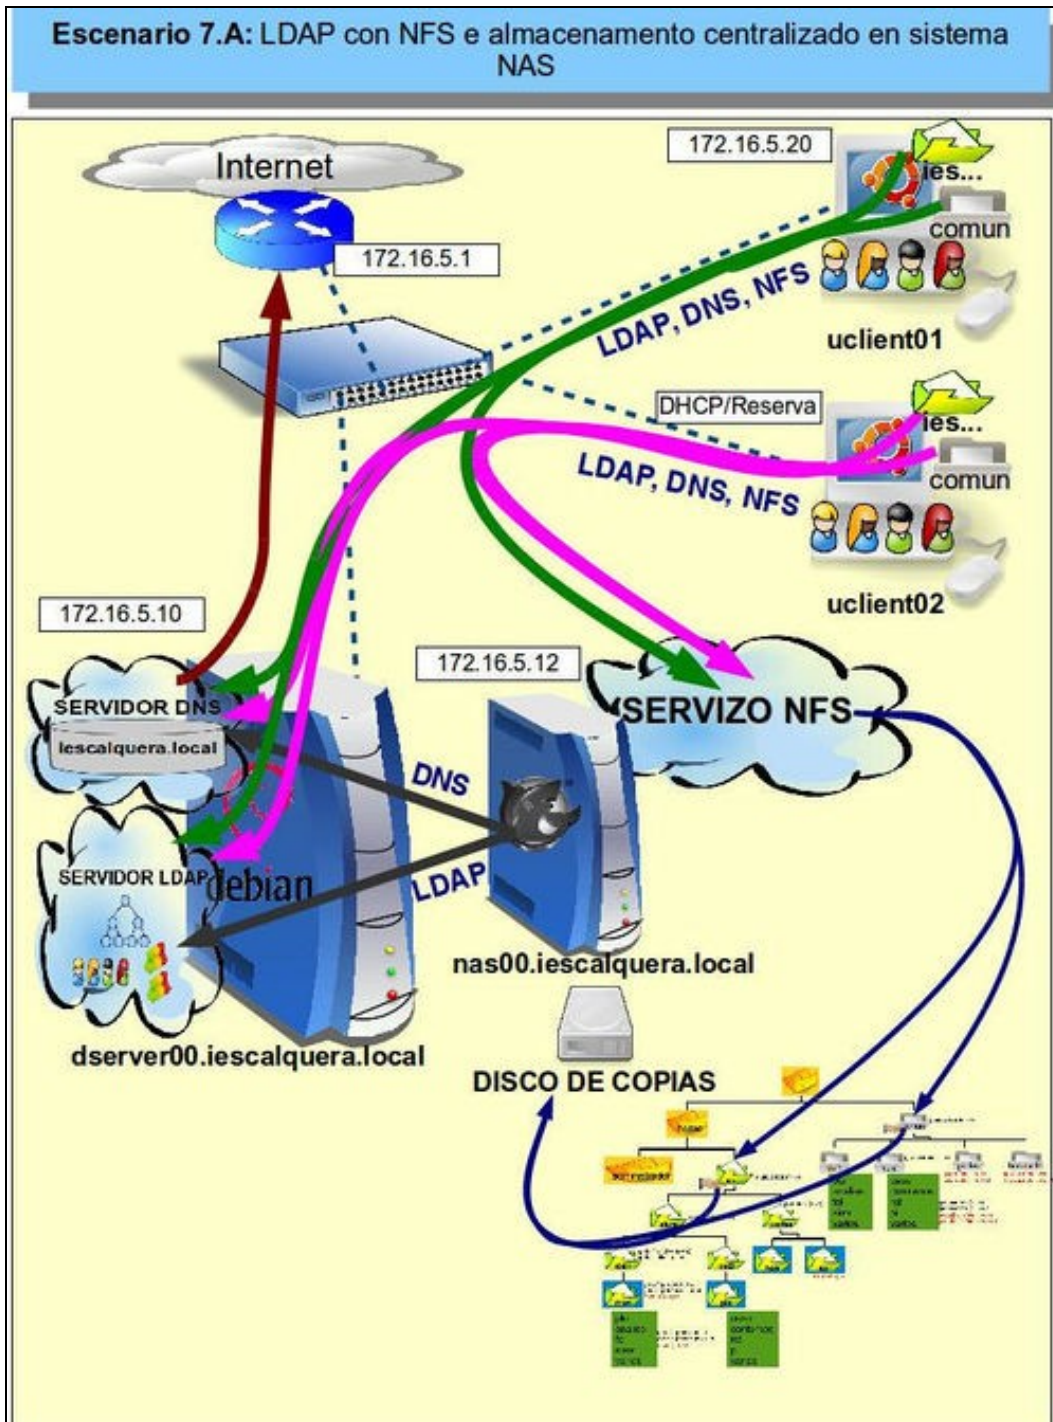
**Escenario 7.A:** LDAP con NFS e almacenamento centralizado en sistema NAS

Internet

172.16.5.1

172.16.5.20

ies...

comun

LDAP, DNS, NFS

uclient01

DHCP/Reserva

ies...

comun

LDAP, DNS, NFS

uclient02

172.16.5.10

172.16.5.12

SERVIDOR DNS

iescalquera.local

SERVIZO NFS

DNS

SERVIDOR LDAP

debian

LDAP

nas00.iescalquera.local

dserver00.iescalquera.local

DISCO DE COPIAS

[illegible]